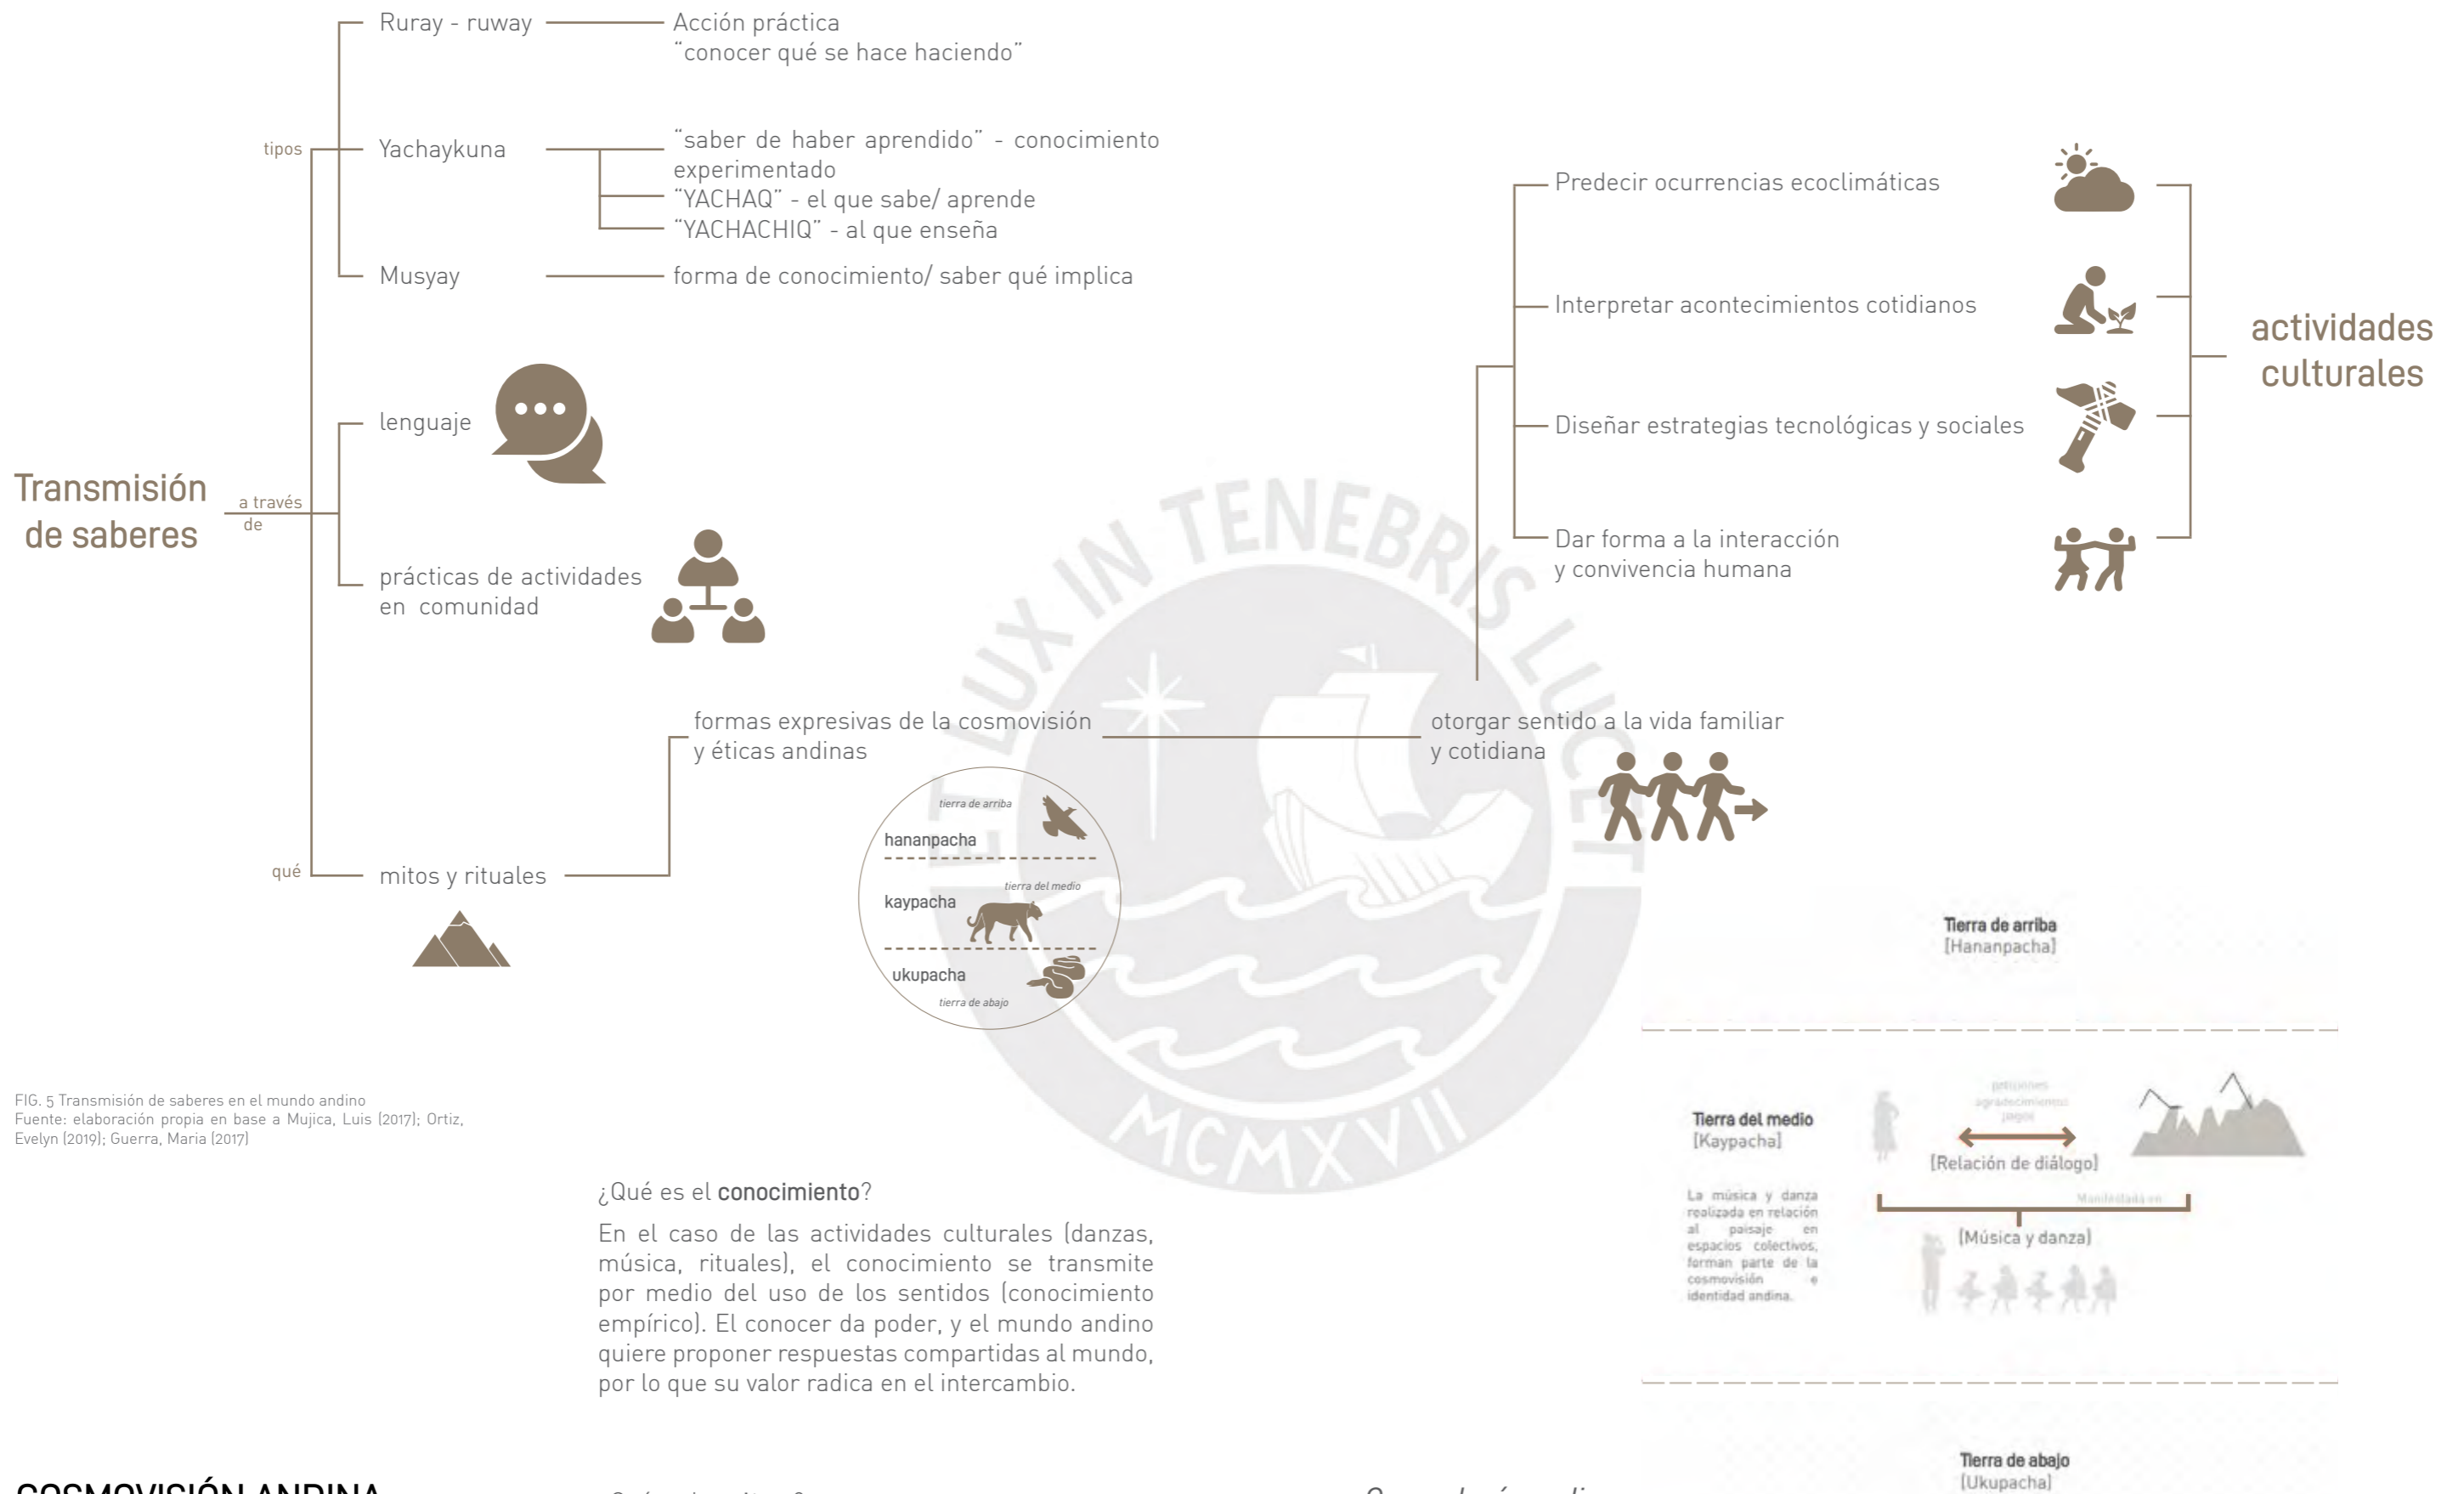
Ruray - ruway — Acción práctica "conocer qué se hace haciendo"

tipos

Yachaykuna — "saber de haber aprendido" - conocimiento experimentado
"YACHAQ" - el que sabe/ aprende
"YACHACHIQ" - al que enseña

Musyay — forma de conocimiento/ saber qué implica

Transmisión de saberes

a través de

lenguaje

prácticas de actividades en comunidad

qué

mitos y rituales

formas expresivas de la cosmovisión y éticas andinas

tierra de arriba
hananpacha
tierra del medio
kaypacha
ukupacha
tierra de abajo

otorgar sentido a la vida familiar y cotidiana

Predecir ocurrencias ecoclimáticas

Interpretar acontecimientos cotidianos

Diseñar estrategias tecnológicas y sociales

Dar forma a la interacción y convivencia humana

actividades culturales

LUX IN TENEBRIS LUCET
MCMXVII

FIG. 5 Transmisión de saberes en el mundo andino
Fuente: elaboración propia en base a Mujica, Luis (2017); Ortiz, Evelyn (2019); Guerra, Maria (2017)

¿Qué es el **conocimiento**?

En el caso de las actividades culturales (danzas, música, rituales), el conocimiento se transmite por medio del uso de los sentidos (conocimiento empírico). El conocer da poder, y el mundo andino quiere proponer respuestas compartidas al mundo, por lo que su valor radica en el intercambio.

Tierra de arriba
[Hananpacha]

Tierra del medio
[Kaypacha]

peticiones
agradecimientos
pagos

[Relación de diálogo]

La música y danza realizada en relación al paisaje en espacios colectivos, forman parte de la cosmovisión e identidad andina.

Manifestada en

[Música y danza]

Tierra de abajo
[Ukupacha]

COSMOVISIÓN ANDINA

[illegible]

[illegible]